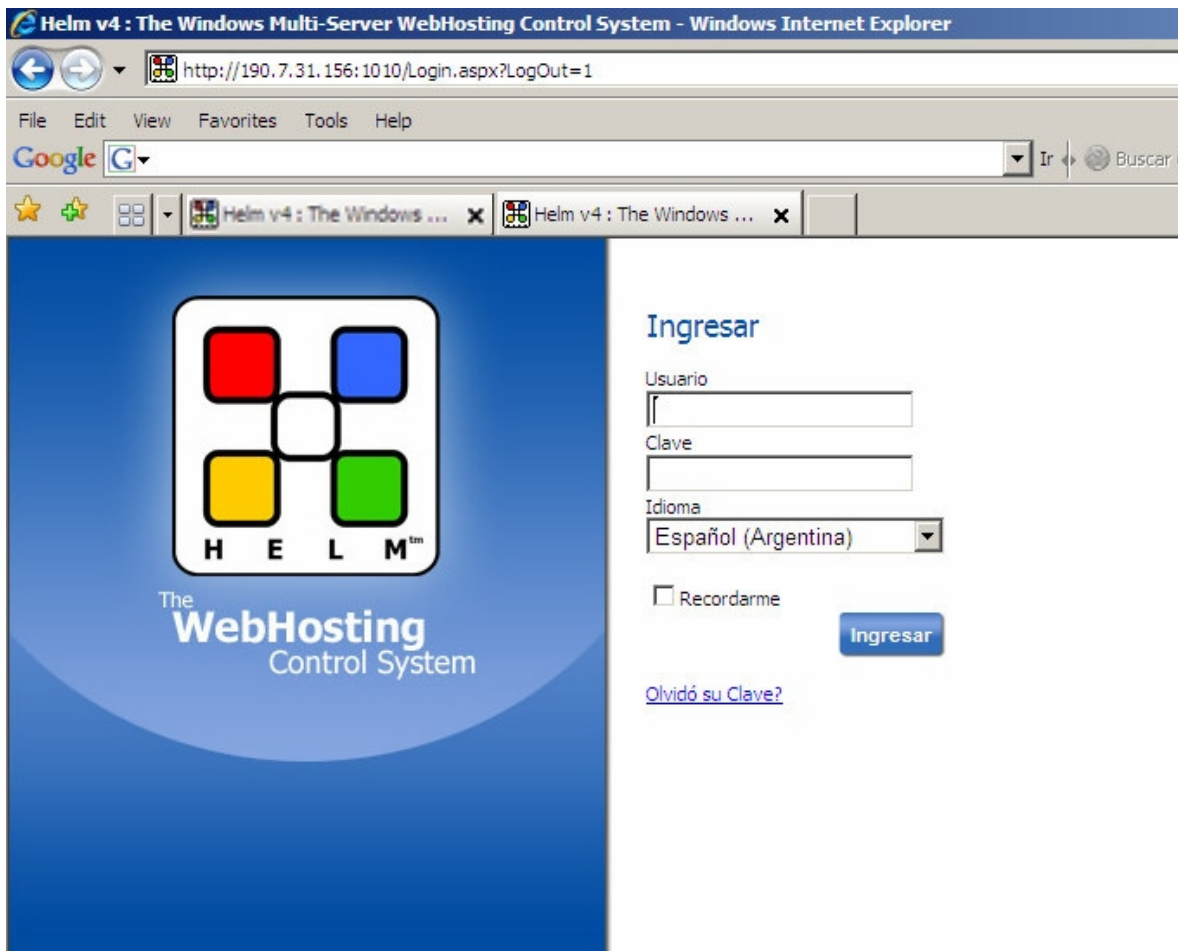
Helm v4 : The Windows Multi-Server WebHosting Control System - Windows Internet Explorer

http://190.7.31.156:1010/Login.aspx?LogOut=1

File Edit View Favorites Tools Help

Google G

Ir Buscar

Helm v4 : The Windows ... Helm v4 : The Windows ...

H E L M tm

The WebHosting Control System

Ingresar

Usuario

Clave

Idioma

Español (Argentina)

Recordarme

Ingresar

Olvidó su Clave?